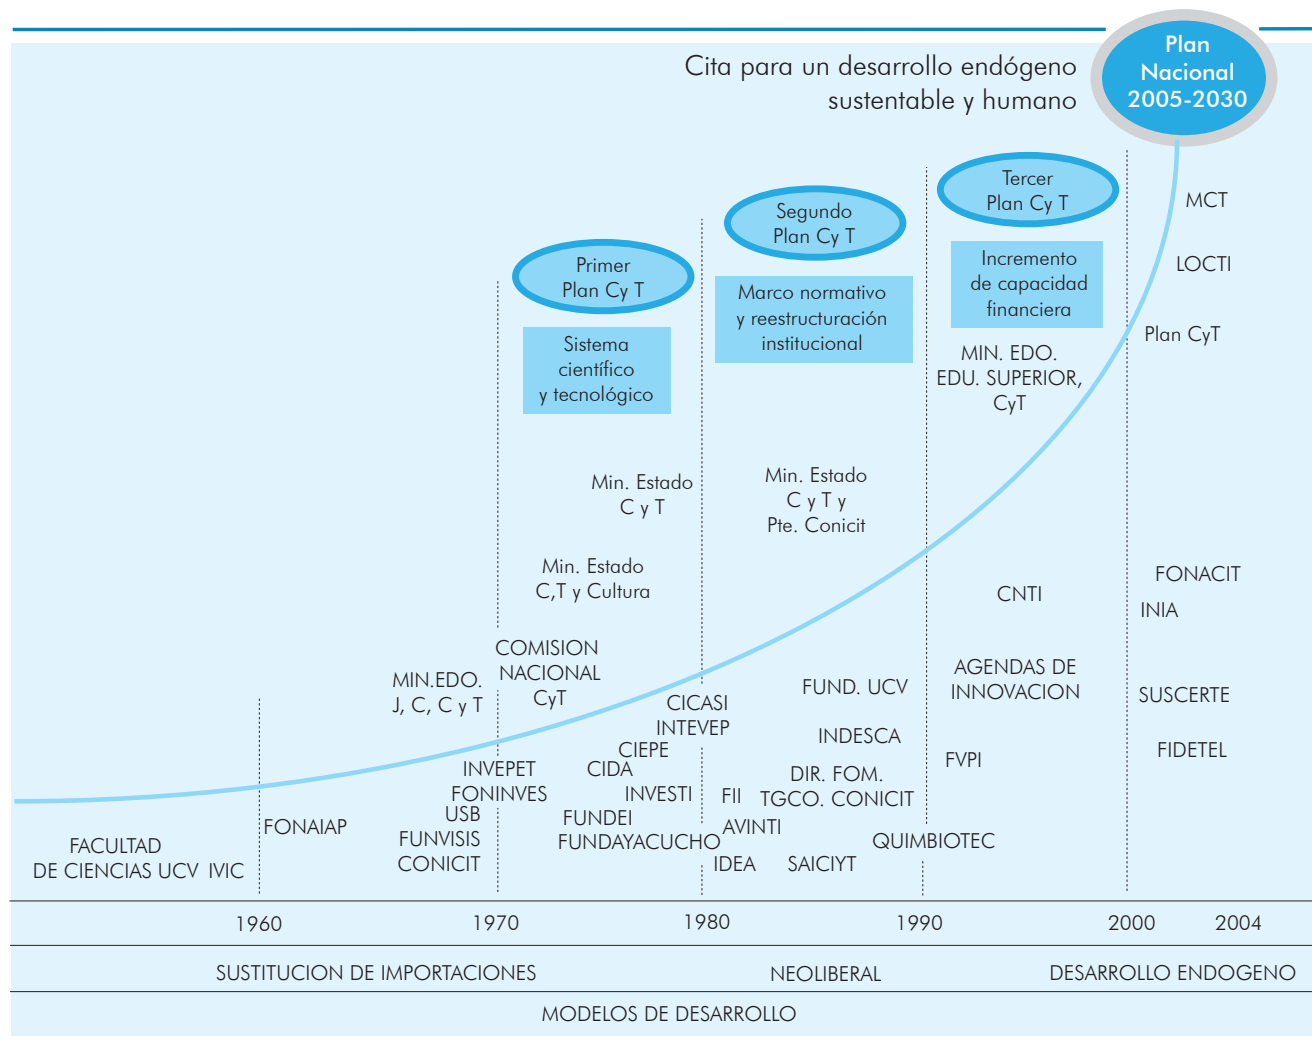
Cita para un desarrollo endógeno sustentable y humano

Plan Nacional 2005-2030

Primer Plan Cy T

Sistema científico y tecnológico

Segundo Plan Cy T

Marco normativo y reestructuración institucional

Tercer Plan Cy T

Incremento de capacidad financiera

MCT

LOCTI

Plan CyT

MIN. EDO. EDU. SUPERIOR, CyT

Min. Estado C y T

Min. Estado C y T y Pte. Conicit

Min. Estado C,T y Cultura

CNTI

FONACIT

INIA

COMISION NACIONAL CyT

MIN.EDO. J, C, C y T

AGENDAS DE INNOVACION

FUND. UCV

CICASI

INTEVEP

SUSCERTE

INDESCA

CIEPE

FIDETEL

INVEPET

CIDA

DIR. FOM.

FVPI

FONINVES

INVESTI

FII

TGCO. CONICIT

USB

FUNDEI

FONAIAP

AVINTI

FACULTAD DE CIENCIAS UCV IVIC

FUNVISIS

FUNDAYACUCHO

QUIMBIOTEC

CONICIT

IDEA

SAICIYT

1960 1970 1980 1990 2000 2004

SUSTITUCION DE IMPORTACIONES

NEOLIBERAL

DESARROLLO ENDOGENO

MODELOS DE DESARROLLO